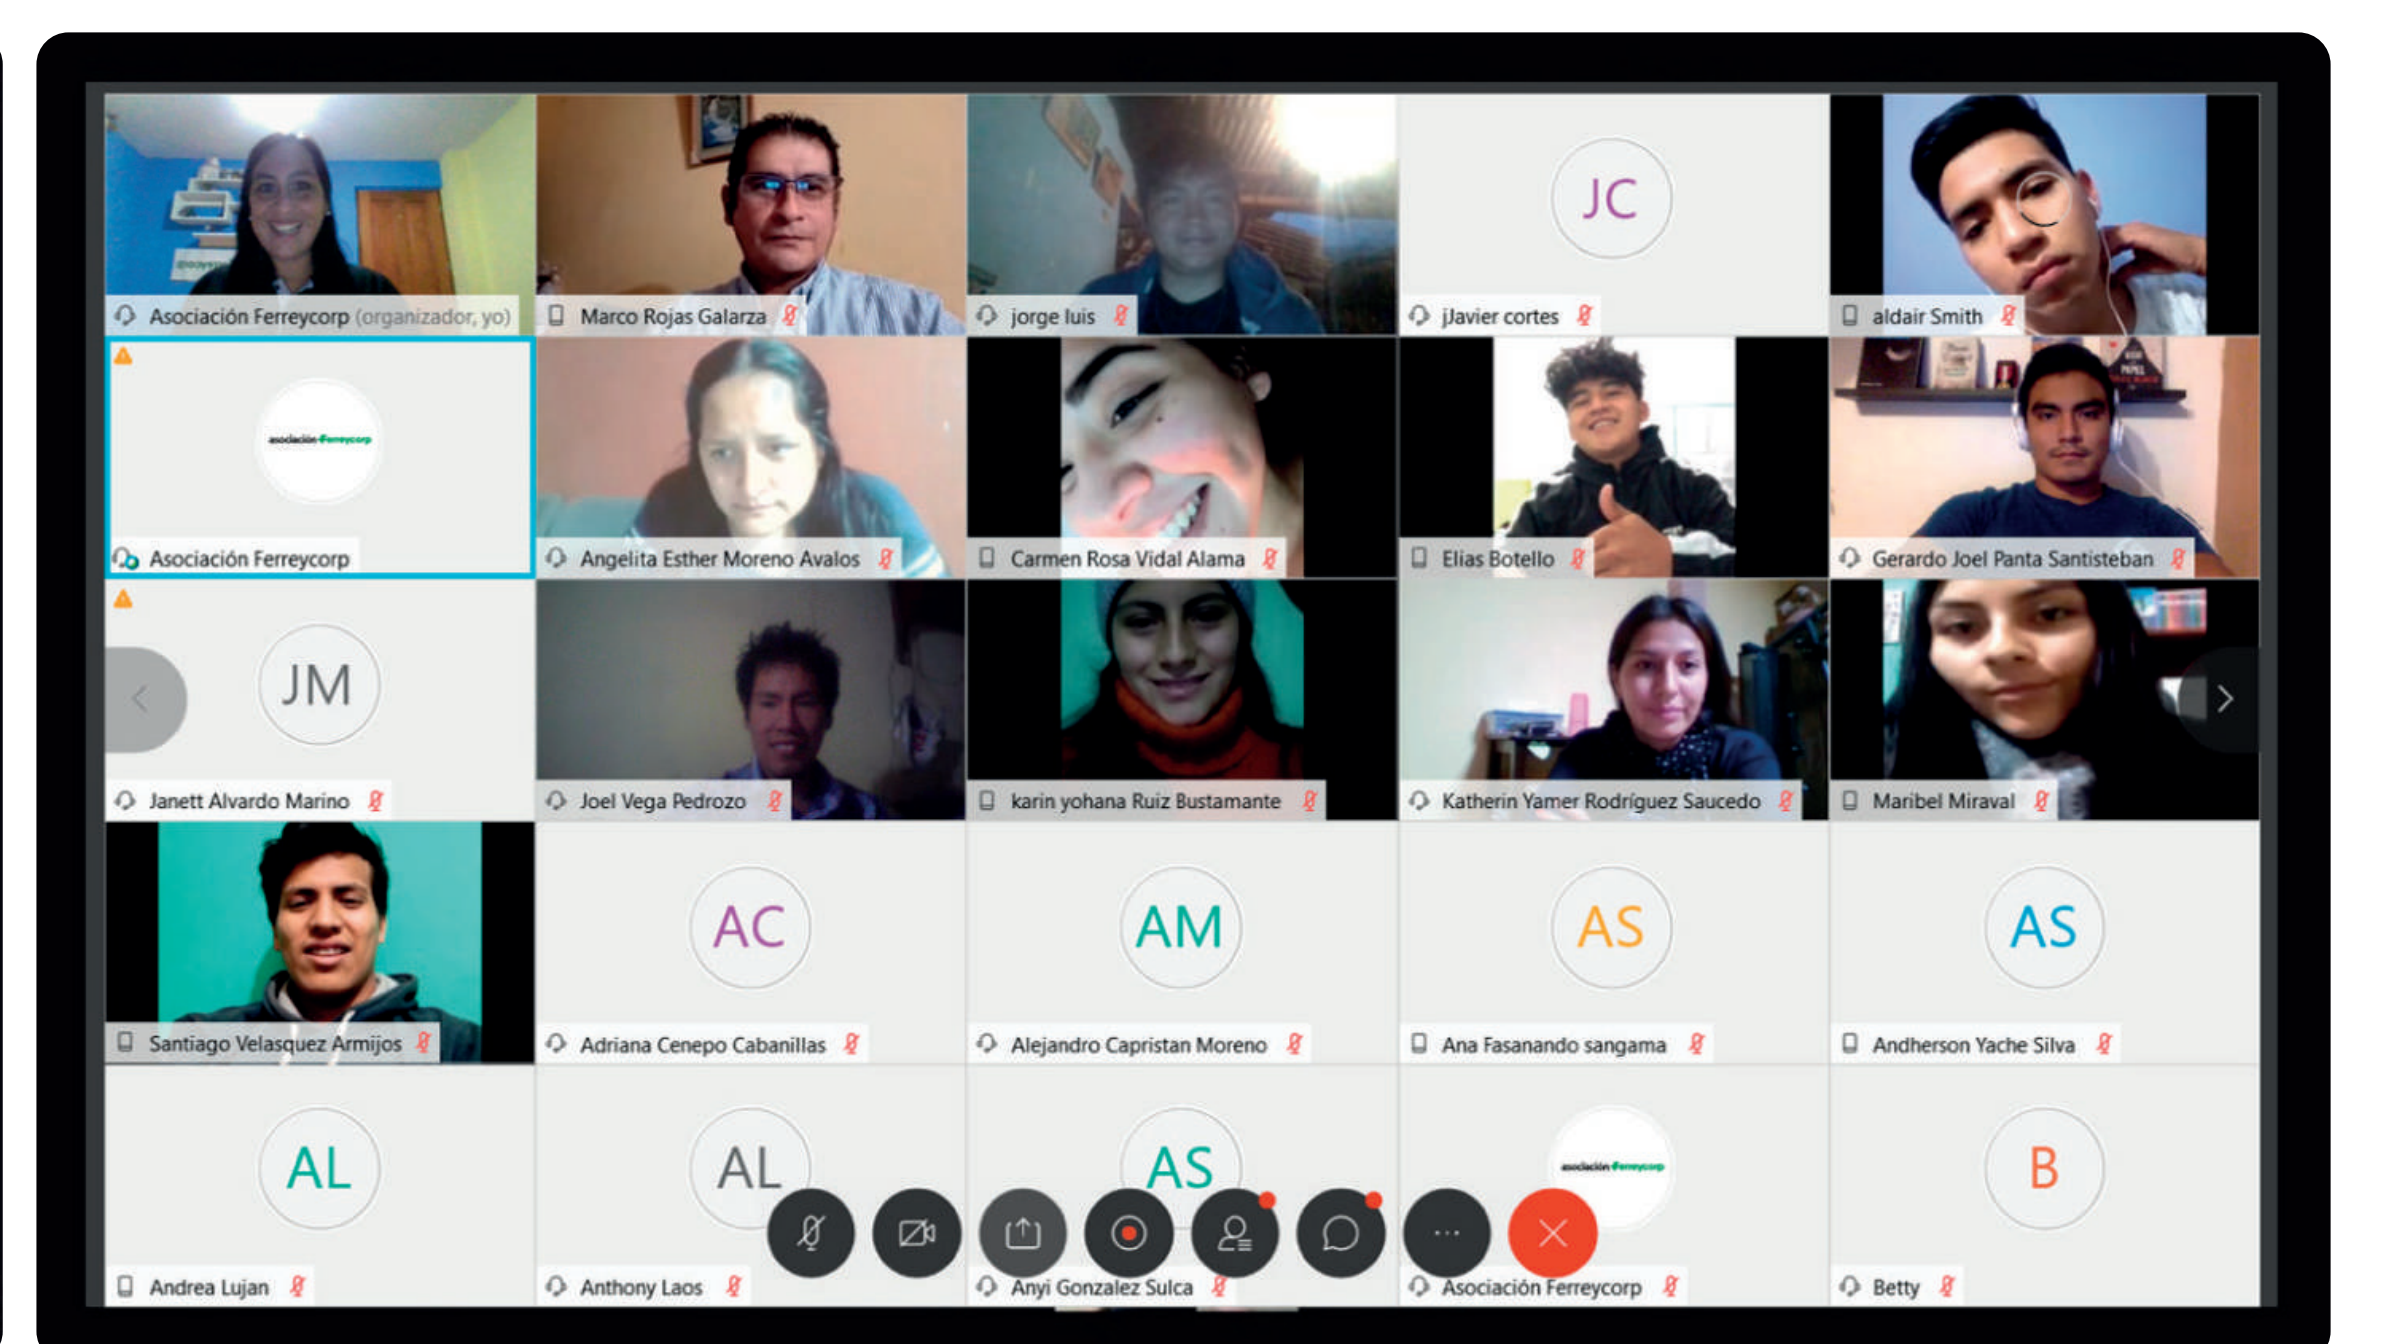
Asociación Ferreycorp (organizador, yo)
Marco Rojas Galarza
jorge luis
JC
jJavier cortes
aldair Smith

asociación Ferreycorp
Asociación Ferreycorp
Angelita Esther Moreno Avalos
Carmen Rosa Vidal Alama
Elias Botello
Gerardo Joel Panta Santisteban

JM
Janett Alvardo Marino
Joel Vega Pedrozo
karin yohana Ruiz Bustamante
Katherin Yamer Rodríguez Saucedo
Maribel Miraval

Santiago Velasquez Armijos
AC
Adriana Cenepo Cabanillas
AM
Alejandro Capristan Moreno
AS
Ana Fasanando sangama
AS
Andherson Yache Silva

AL
Andrea Lujan
AL
Anthony Laos
AS
Anyi Gonzalez Sulca
asociación Ferreycorp
Asociación Ferreycorp
B
Betty